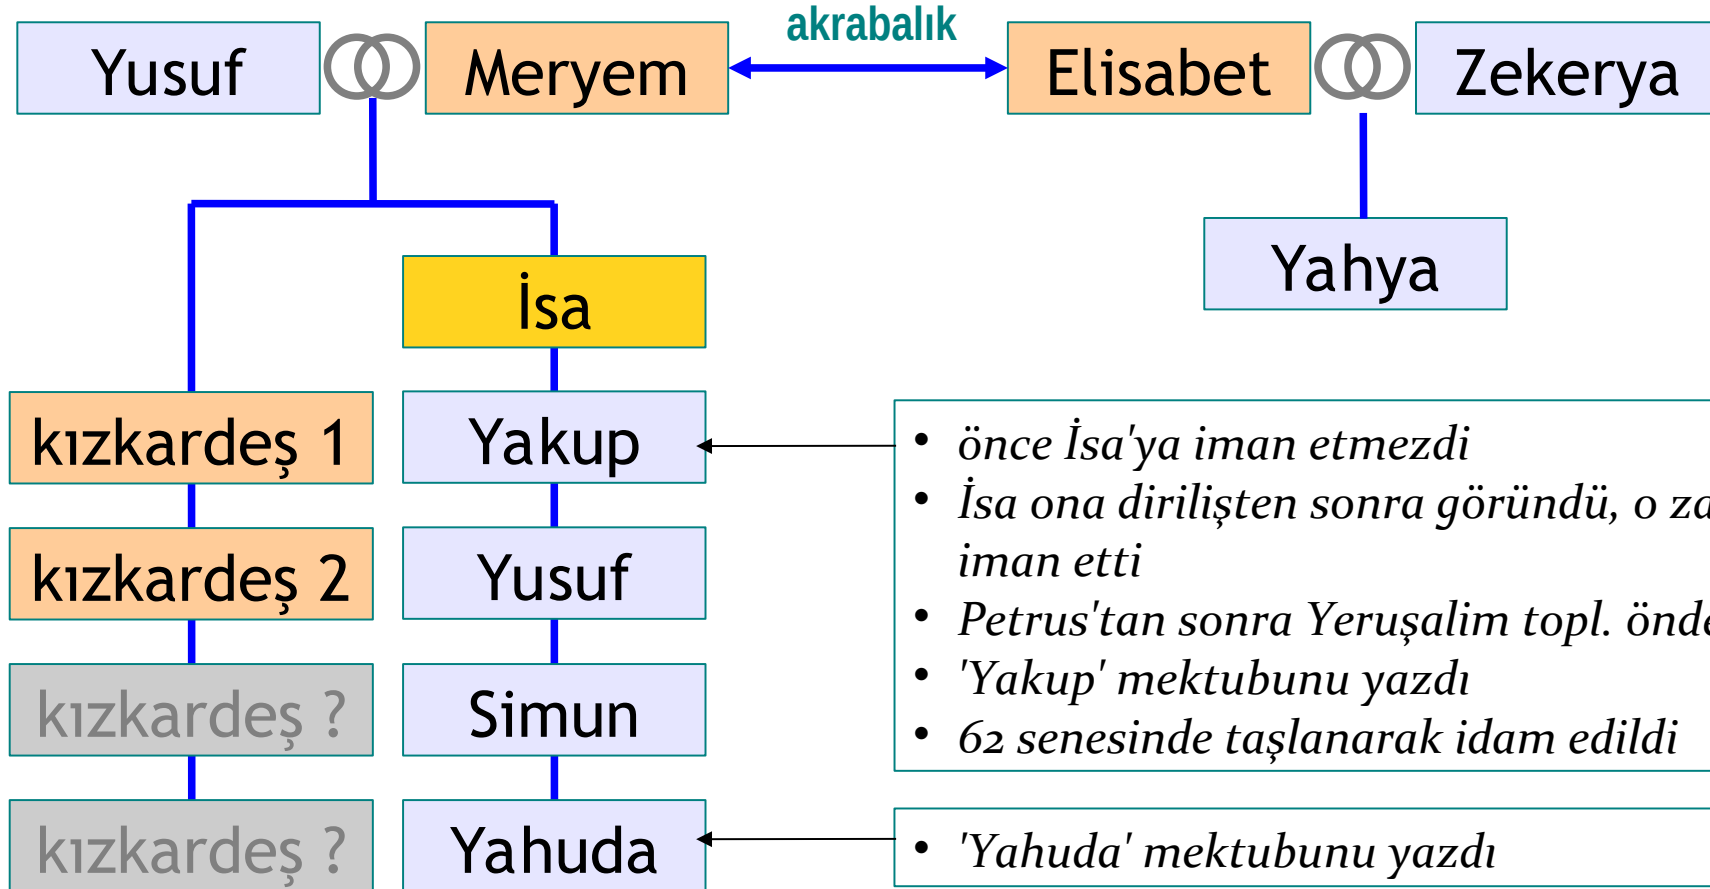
Yusuf

Meryem

akrabalık

Elisabet

Zekerya

Yahya

İsa

kızkardeş 1

kızkardeş 2

kızkardeş ?

kızkardeş ?

Yakup

Yusuf

Simun

Yahuda

- önce İsa'ya iman etmezdi
- İsa ona dirilişten sonra göründü, o za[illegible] iman etti
- Petrus'tan sonra Yeruşalim topl. önde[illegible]
- 'Yakup' mektubunu yazdı
- 62 senesinde taşlanarak idam edildi

- 'Yahuda' mektubunu yazdı